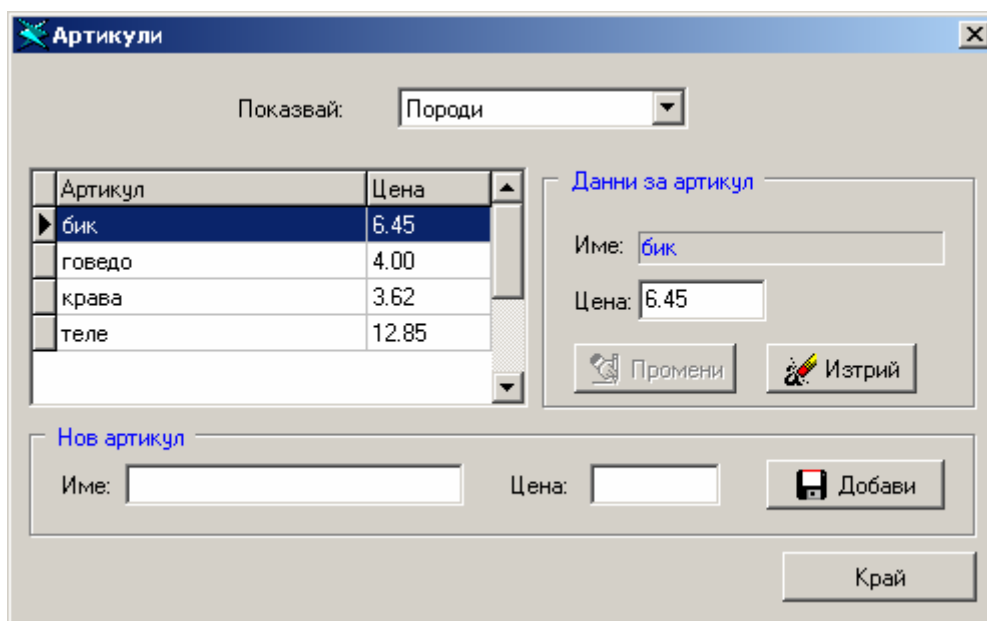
Артикули

Показвай: Породи

| Артикул | Цена |
|---|---|
| бик | 6.45 |
| говедо | 4.00 |
| крава | 3.62 |
| теле | 12.85 |

Данни за артикул

Име: бик

Цена: 6.45

Промени

Изтрий

Нов артикул

Име:

Цена:

Добави

Край